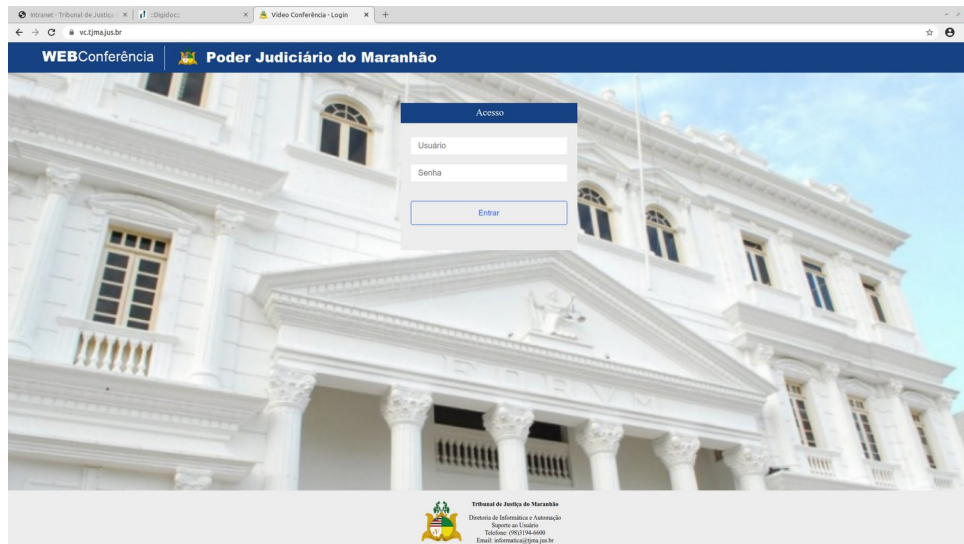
Intranet - Tribunal de Justiça | ::Digidoc:: | Video Conferência - Login

vc.tjma.jus.br

WEBConferência | Poder Judiciário do Maranhão

Acesso

Usuário

Senha

Entrar

Tribunal de Justiça do Maranhão

Diretoria de Informática e Automação
Suporte ao Usuário
Telefone: (98)3194-6600
Email: informatica@tjma.jus.br